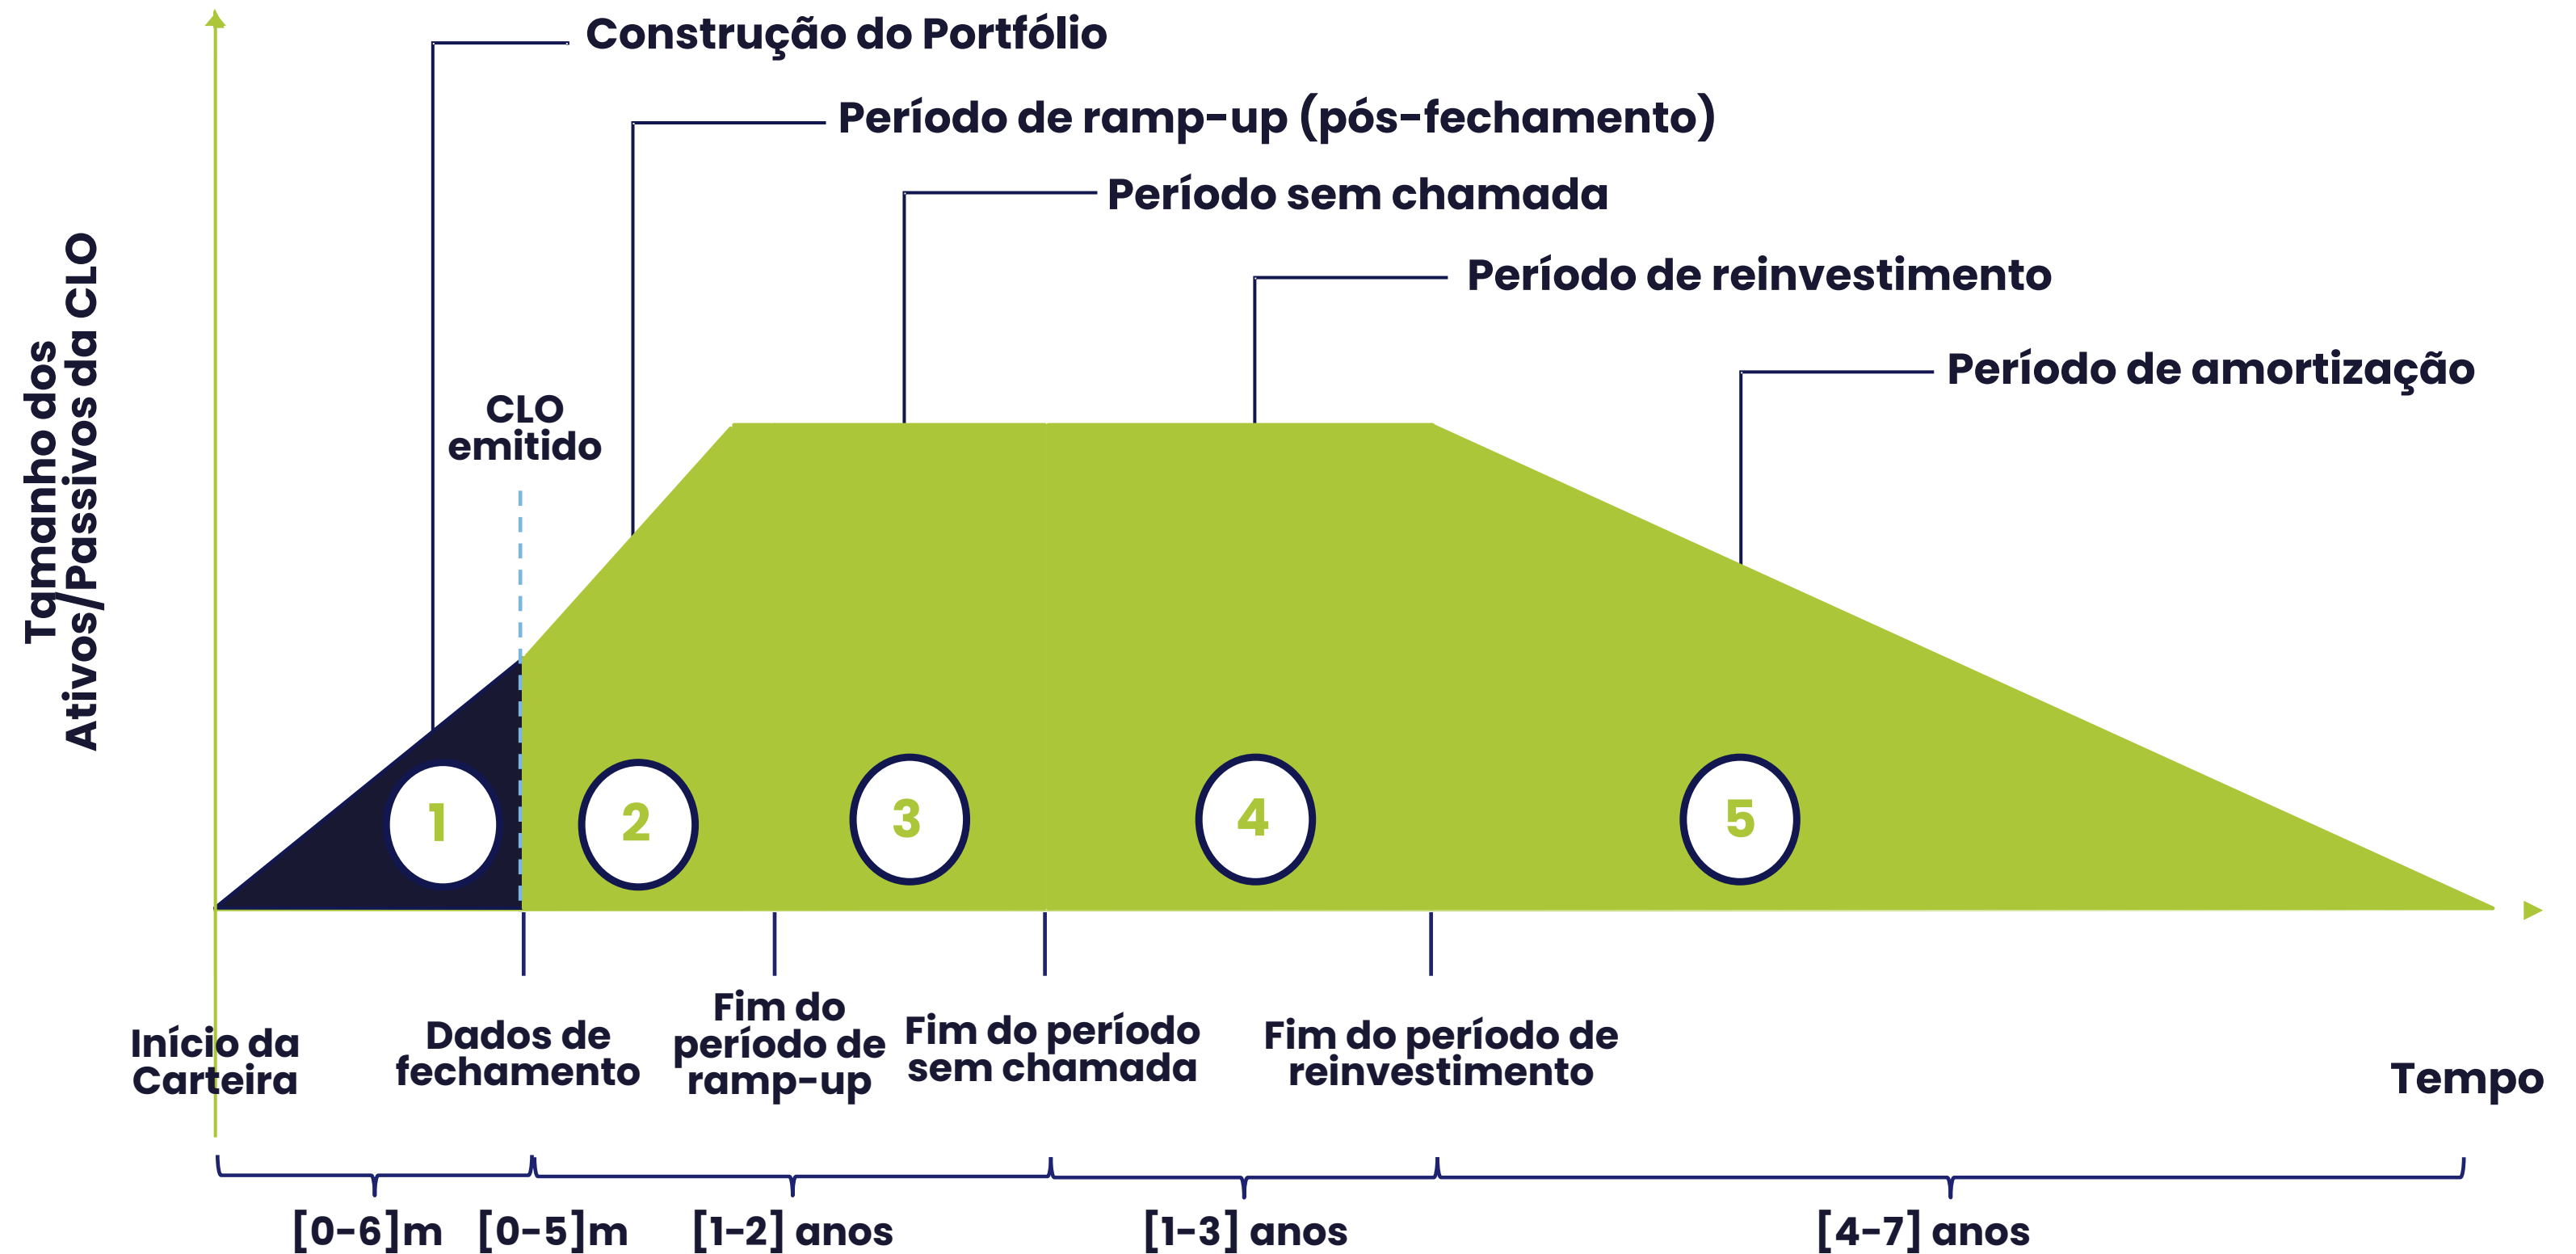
Construção do Portfólio

Período de ramp-up (pós-fechamento)

Período sem chamada

Período de reinvestimento

Período de amortização

Tamanho dos Ativos/Passivos da CLO

CLO emitido

1

2

3

4

5

Início da Carteira

Dados de fechamento

Fim do período de ramp-up

Fim do período sem chamada

Fim do período de reinvestimento

Tempo

[0-6]m

[0-5]m

[1-2] anos

[1-3] anos

[4-7] anos